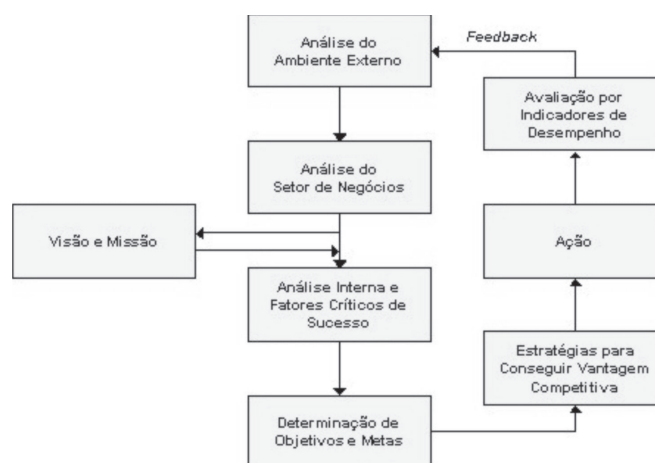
Análise do Ambiente Externo

Feedback

Avaliação por Indicadores de Desempenho

Análise do Setor de Negócios

Visão e Missão

Ação

Análise Interna e Fatores Críticos de Sucesso

Estratégias para Conseguir Vantagem Competitiva

Determinação de Objetivos e Metas